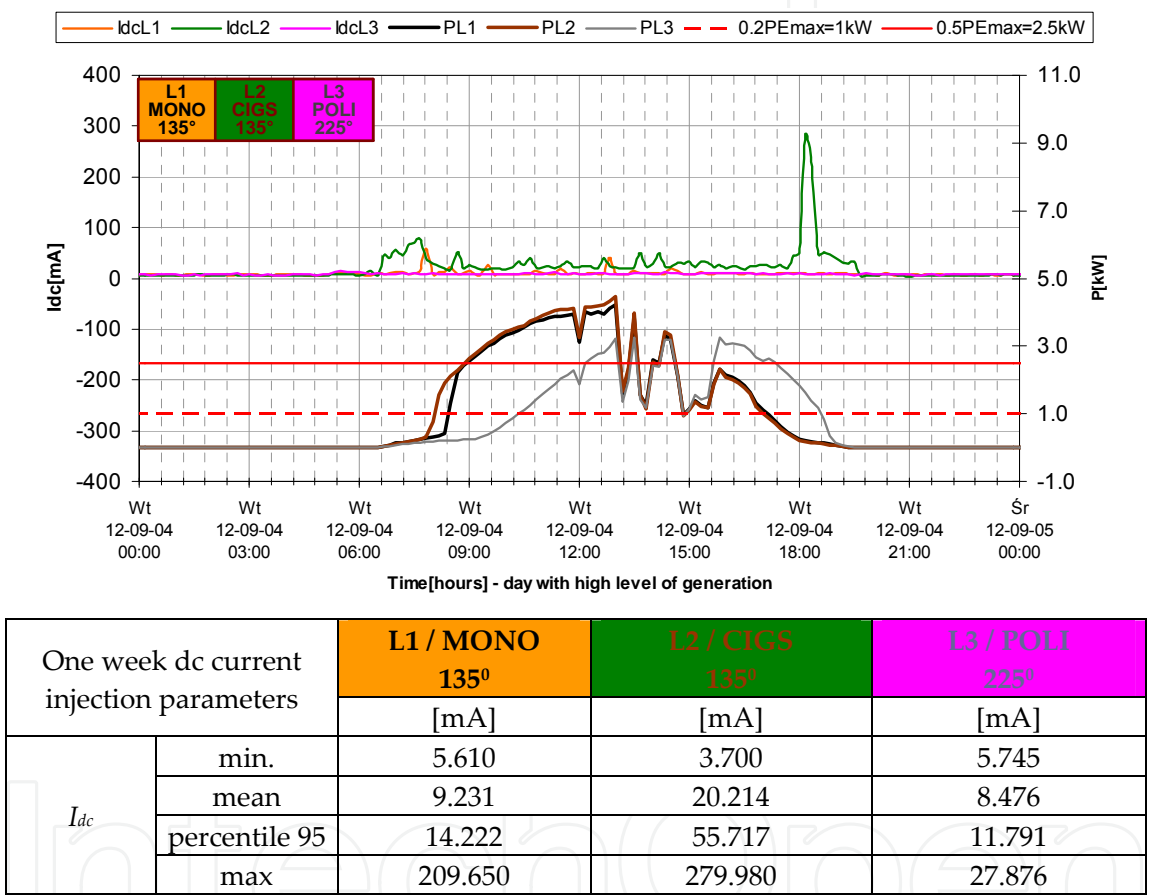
IdcL1 IdcL2 IdcL3 PL1 PL2 PL3 0.2PEmax=1kW 0.5PEmax=2.5kW

L1 MONO 135°
L2 CIGS 135°
L3 POLI 225°

Idc[mA]

400
300
200
100
0
-100
-200
-300
-400

P[kW]

11.0
9.0
7.0
5.0
3.0
1.0
-1.0

Wt 12-09-04 00:00
Wt 12-09-04 03:00
Wt 12-09-04 06:00
Wt 12-09-04 09:00
Wt 12-09-04 12:00
Wt 12-09-04 15:00
Wt 12-09-04 18:00
Wt 12-09-04 21:00
Śr 12-09-05 00:00

Time[hours] - day with high level of generation

| One week dc current injection parameters | | L1 / MONO $135^0$ | L2 / CIGS $135^0$ | L3 / POLI $225^0$ |
|---|---|---|---|---|
| | | [mA] | [mA] | [mA] |
| $I_{dc}$ | min. | 5.610 | 3.700 | 5.745 |
| | mean | 9.231 | 20.214 | 8.476 |
| | percentile 95 | 14.222 | 55.717 | 11.791 |
| | max | 209.650 | 279.980 | 27.876 |